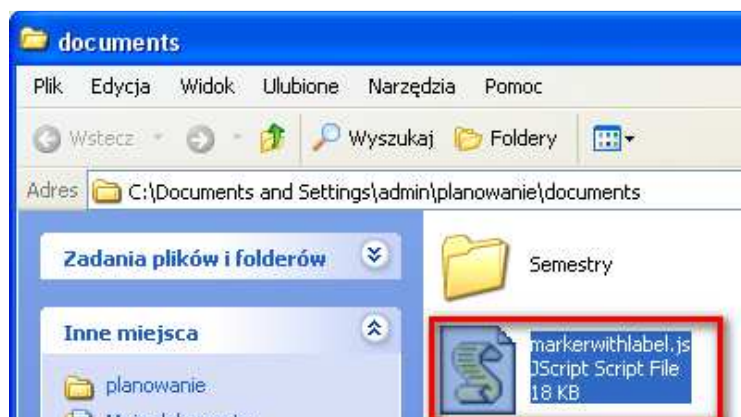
documents

Plik Edycja Widok Ulubione Narzędzia Pomoc

Wstecz Wyszukaj Foldery

Adres C:\Documents and Settings\admin\planowanie\documents

Zadania plików i folderów

Inne miejsca

planowanie

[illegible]

Semestry

markerwithlabel.js
JScript Script File
18 KB